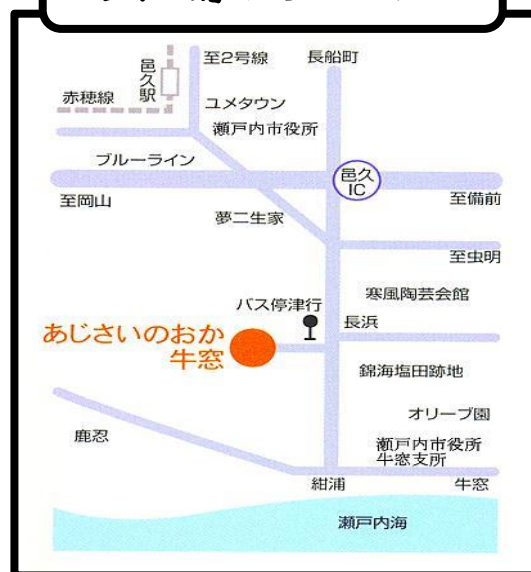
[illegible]

至2号線
長船町
邑久駅
赤穂線
ユメタウン
瀬戸内市役所
ブルーライン
邑久IC
至岡山
至備前
夢二生家
至虫明
寒風陶芸会館
バス停津行
あじさいのおか牛窓
長浜
錦海塩田跡地
オリーブ園
鹿忍
瀬戸内市役所牛窓支所
紺浦
牛窓
瀬戸内海